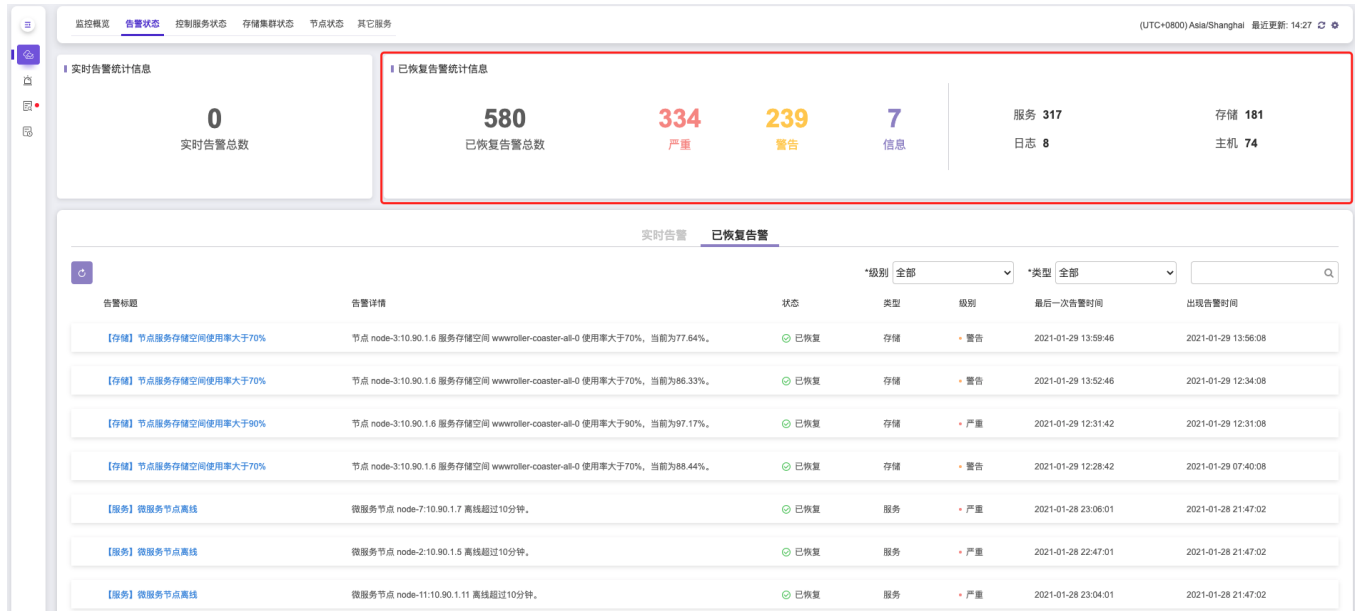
监控概览 告警状态 控制服务状态 存储集群状态 节点状态 其它服务

(UTC+0800) Asia/Shanghai 最近更新: 14:27

实时告警统计信息

0
实时告警总数

已恢复告警统计信息

580
已恢复告警总数

334
严重

239
警告

7
信息

服务 317
存储 181
日志 8
主机 74

实时告警 已恢复告警

*级别 全部 *类型 全部

| 告警标题 | 告警详情 | 状态 | 类型 | 级别 | 最后一次告警时间 | 出现告警时间 |
|---|---|---|---|---|---|---|
| 【存储】节点服务存储空间使用率大于70% | 节点 node-3:10.90.1.6 服务存储空间 wwwroller-coaster-all-0 使用率大于70%，当前为77.64%。 | 已恢复 | 存储 | 警告 | 2021-01-29 13:59:46 | 2021-01-29 13:56:08 |
| 【存储】节点服务存储空间使用率大于70% | 节点 node-3:10.90.1.6 服务存储空间 wwwroller-coaster-all-0 使用率大于70%，当前为86.33%。 | 已恢复 | 存储 | 警告 | 2021-01-29 13:52:46 | 2021-01-29 12:34:08 |
| 【存储】节点服务存储空间使用率大于90% | 节点 node-3:10.90.1.6 服务存储空间 wwwroller-coaster-all-0 使用率大于90%，当前为97.17%。 | 已恢复 | 存储 | 严重 | 2021-01-29 12:31:42 | 2021-01-29 12:31:08 |
| 【存储】节点服务存储空间使用率大于70% | 节点 node-3:10.90.1.6 服务存储空间 wwwroller-coaster-all-0 使用率大于70%，当前为88.44%。 | 已恢复 | 存储 | 警告 | 2021-01-29 12:28:42 | 2021-01-29 07:40:08 |
| 【服务】微服务节点离线 | 微服务节点 node-7:10.90.1.7 离线超过10分钟。 | 已恢复 | 服务 | 严重 | 2021-01-28 23:06:01 | 2021-01-28 21:47:02 |
| 【服务】微服务节点离线 | 微服务节点 node-2:10.90.1.5 离线超过10分钟。 | 已恢复 | 服务 | 严重 | 2021-01-28 22:47:01 | 2021-01-28 21:47:02 |
| 【服务】微服务节点离线 | 微服务节点 node-11:10.90.1.11 离线超过10分钟。 | 已恢复 | 服务 | 严重 | 2021-01-28 23:04:01 | 2021-01-28 21:47:02 |